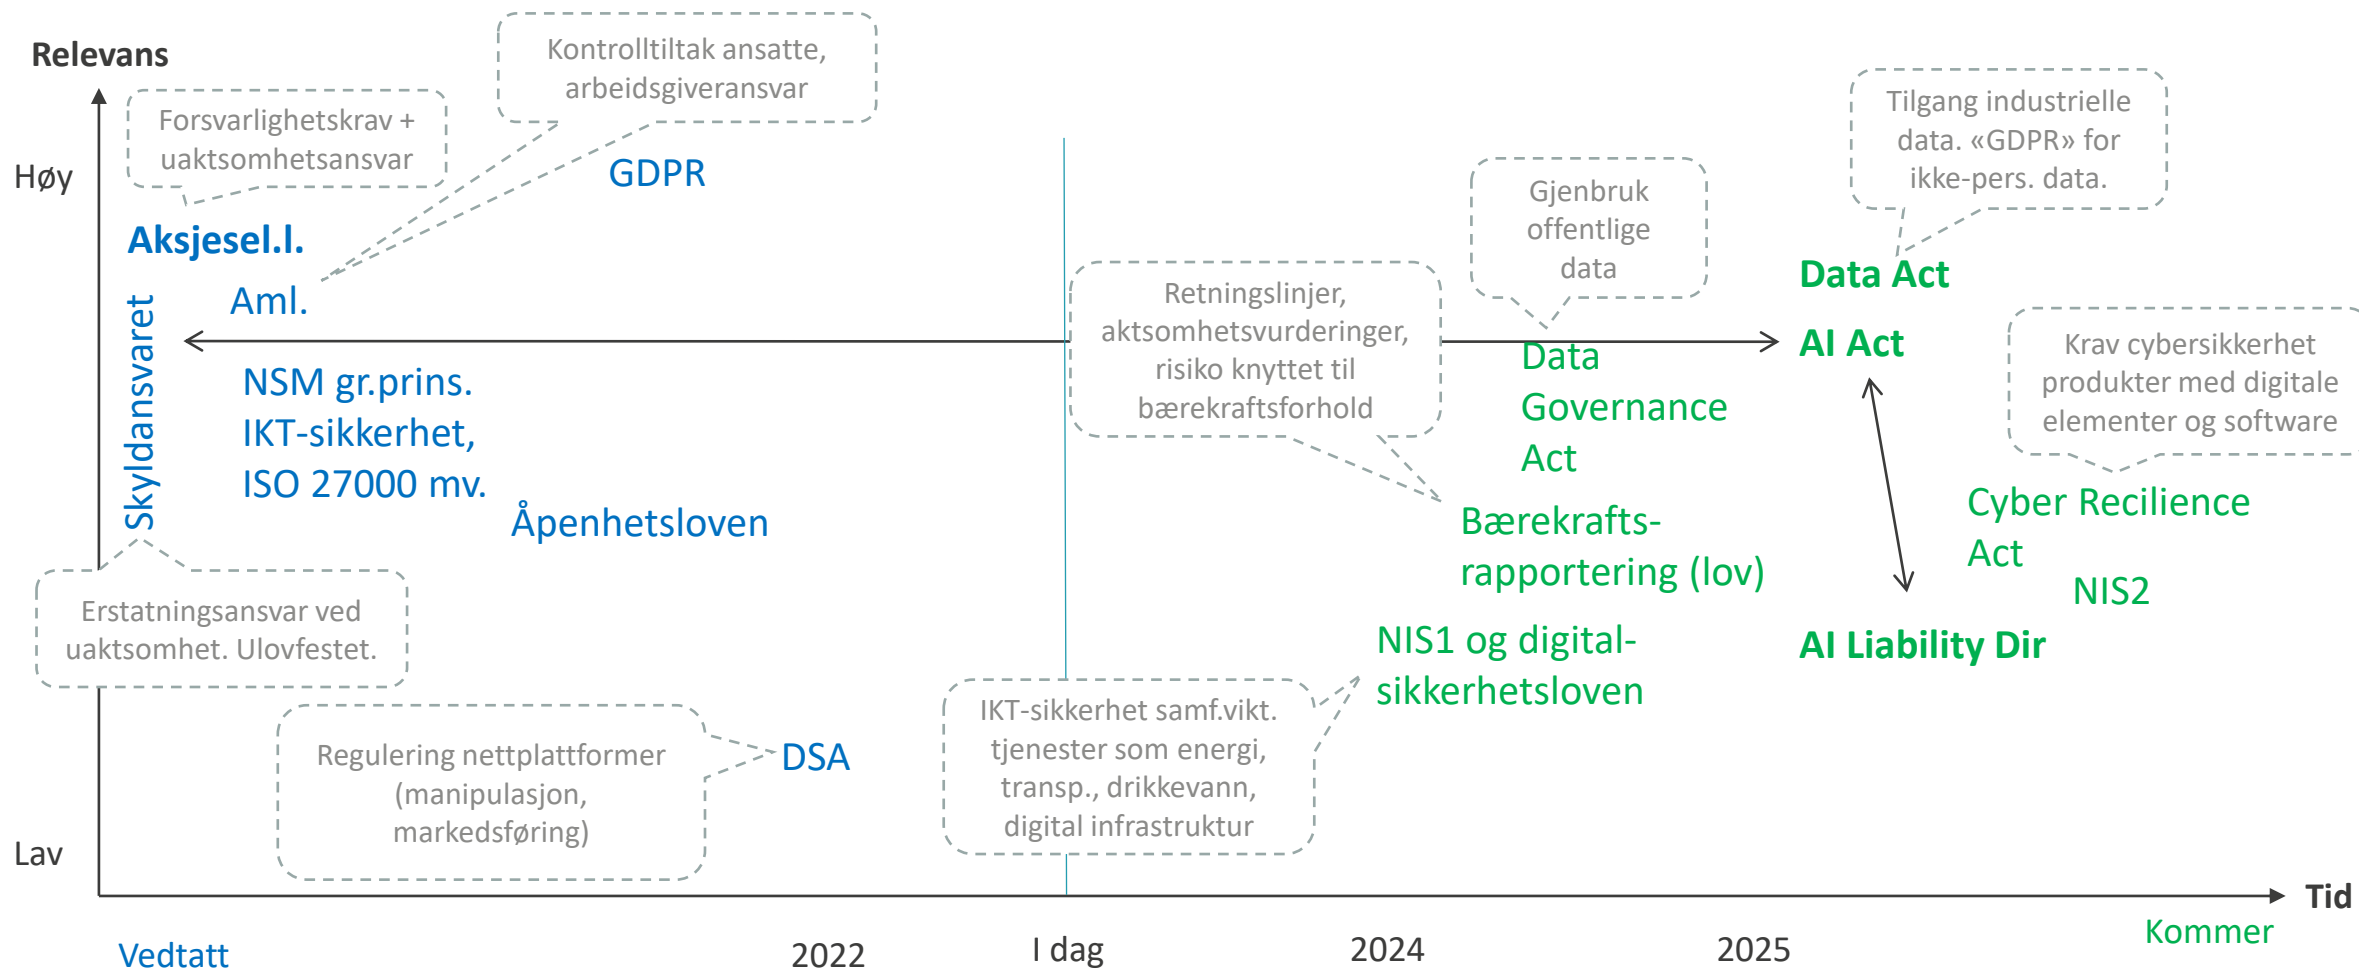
Relevans

Høy

Lav

Kontrolltiltak ansatte, arbeidsgiveransvar

Forsvarlighetskrav + uaktsomhetsansvar

GDPR

Aksjesel.l.

Aml.

Skyldansvaret

NSM gr.prins. IKT-sikkerhet, ISO 27000 mv.

Åpenhetsloven

Erstatningsansvar ved uaktsomhet. Ulovfestet.

Regulering nettplattformer (manipulasjon, markedsføring)

DSA

Retningslinjer, aktsomhetsvurderinger, risiko knyttet til bærekraftsforhold

Gjenbruk offentlige data

Data Governance Act

Bærekrafts-rapportering (lov)

NIS1 og digital-sikkerhetsloven

IKT-sikkerhet samf.vikt. tjenester som energi, transp., drikkevann, digital infrastruktur

Tilgang industrielle data. «GDPR» for ikke-pers. data.

Data Act

AI Act

Krav cybersikkerhet produkter med digitale elementer og software

Cyber Recilience Act

NIS2

AI Liability Dir

Tid

Vedtatt

2022

I dag

2024

2025

Kommer